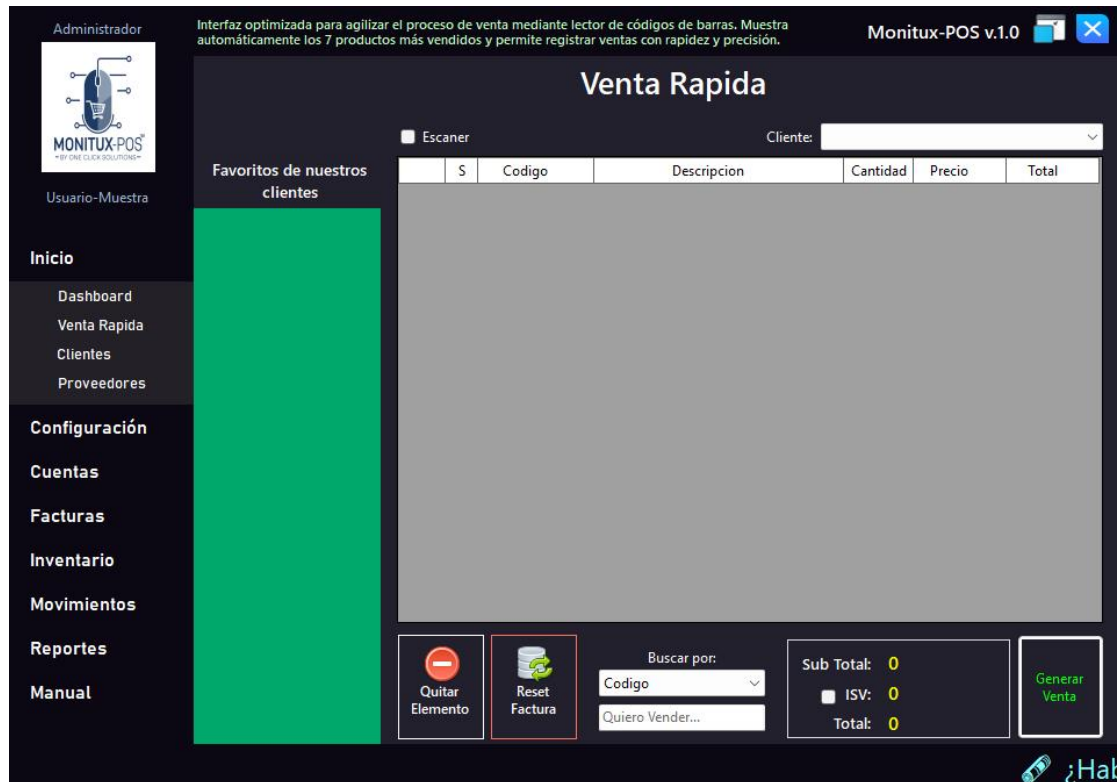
Administrador

MONITUX-POS
BY ONE CLICK SOLUTIONS

Usuario-Muestra

Inicio

Dashboard

Venta Rapida

Clientes

Proveedores

Configuración

Cuentas

Facturas

Inventario

Movimientos

Reportes

Manual

Interfaz optimizada para agilizar el proceso de venta mediante lector de códigos de barras. Muestra automáticamente los 7 productos más vendidos y permite registrar ventas con rapidez y precisión.

Monitux-POS v.1.0

Venta Rapida

Escaner

Cliente:

Favoritos de nuestros clientes

| | S | Codigo | Descripcion | Cantidad | Precio | Total |
|---|---|---|---|---|---|---|

Quitar Elemento

Reset Factura

Buscar por:

Codigo

Quiero Vender...

Sub Total: 0

ISV: 0

Total: 0

Generar Venta

¿Hab